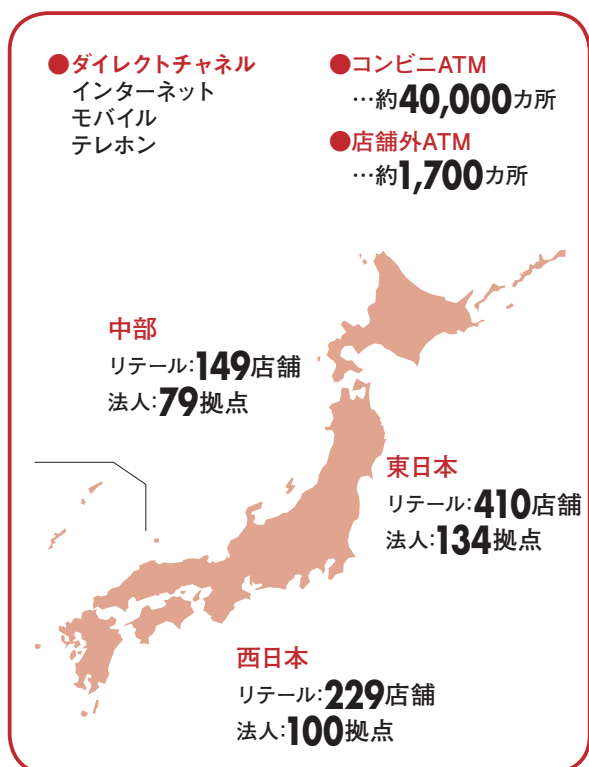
●ダイレクトチャネル
インターネット
モバイル
テレホン

●コンビニATM
…約40,000カ所

●店舗外ATM
…約1,700カ所

中部
リテール:149店舗
法人:79拠点

東日本
リテール:410店舗
法人:134拠点

西日本
リテール:229店舗
法人:100拠点